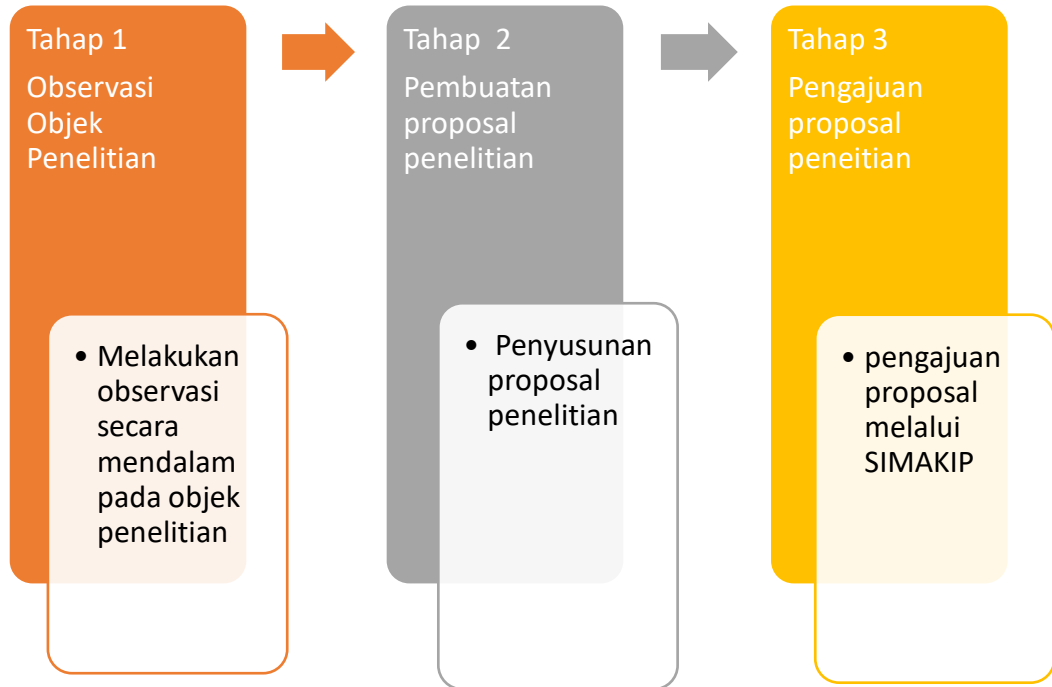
Tahap 1
Observasi Objek Penelitian

• Melakukan observasi secara mendalam pada objek penelitian

Tahap 2
Pembuatan proposal penelitian

• Penyusunan proposal penelitian

Tahap 3
Pengajuan proposal peneitian

• pengajuan proposal melalui SIMAKIP